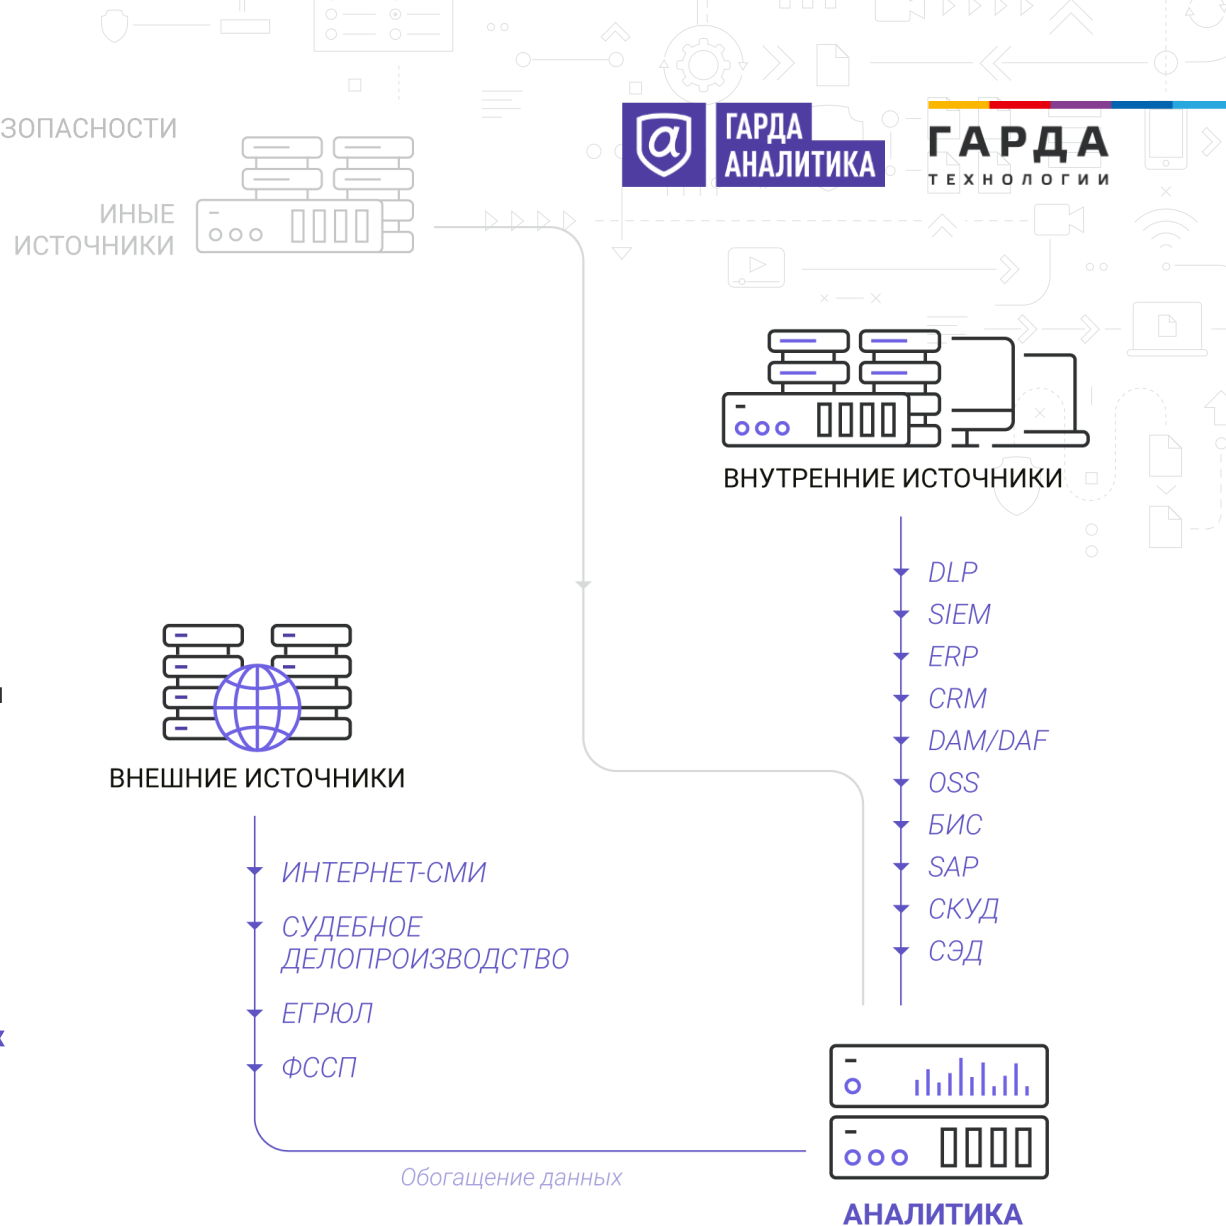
ЗОПАСНОСТИ

ИНЫЕ ИСТОЧНИКИ

ГАРДА АНАЛИТИКА

ГАРДА ТЕХНОЛОГИИ

ВНУТРЕННИЕ ИСТОЧНИКИ

DLP
SIEM
ERP
CRM
DAM/DAF
OSS
БИС
SAP
СКУД
СЭД

ВНЕШНИЕ ИСТОЧНИКИ

ИНТЕРНЕТ-СМИ
СУДЕБНОЕ ДЕЛОПРОИЗВОДСТВО
ЕГРЮЛ
ФССП

Обогащение данных

АНАЛИТИКА